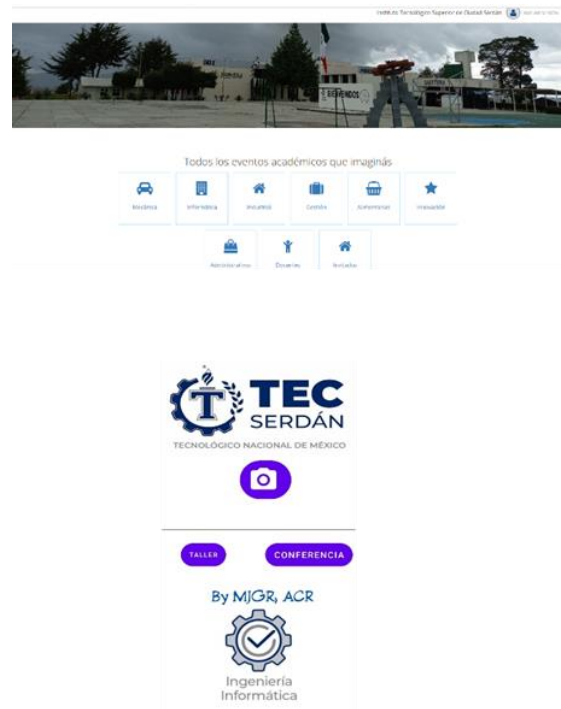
Instituto Tecnológico Superior de Ciudad Serdán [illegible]

BIENVENIDOS

Todos los eventos académicos que imaginás

Mecánica
Informática
Industrial
Gestión
Alimentarias
Innovación
Administrativos
Docentes
Invitados

TEC SERDÁN
TECNOLÓGICO NACIONAL DE MÉXICO

TALLER
CONFERENCIA

By MJGR, ACR

Ingeniería Informática